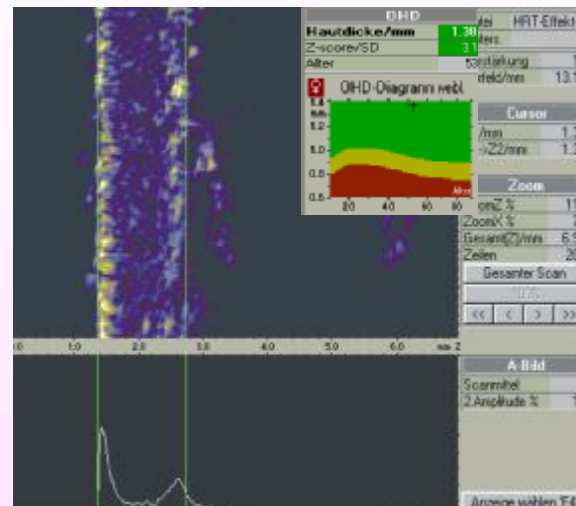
OHD

Hautdicke/mm 1.38

Z-score/SD 3.1

Alter 53

OHD-Diagramm weibl

1.4

1.2

1.0

0.8

0.6

20 40 60 80

tei HRT-Effekt

ters

rstärkung 1

efeld/mm 13.1

Cursor

/mm 1.7

->Z2/mm 1.3

Zoom

omZ % 11

ZoomX % 2

Gesamt(Z)/mm 6.9

Zeilen 20

Gesamter Scan

<< < > >>

0.0 1.0 2.0 3.0 4.0 5.0 6.0 mm Z

A Bild

Scanmittel

2.Amplitude % 1

Anzeige wählen F4